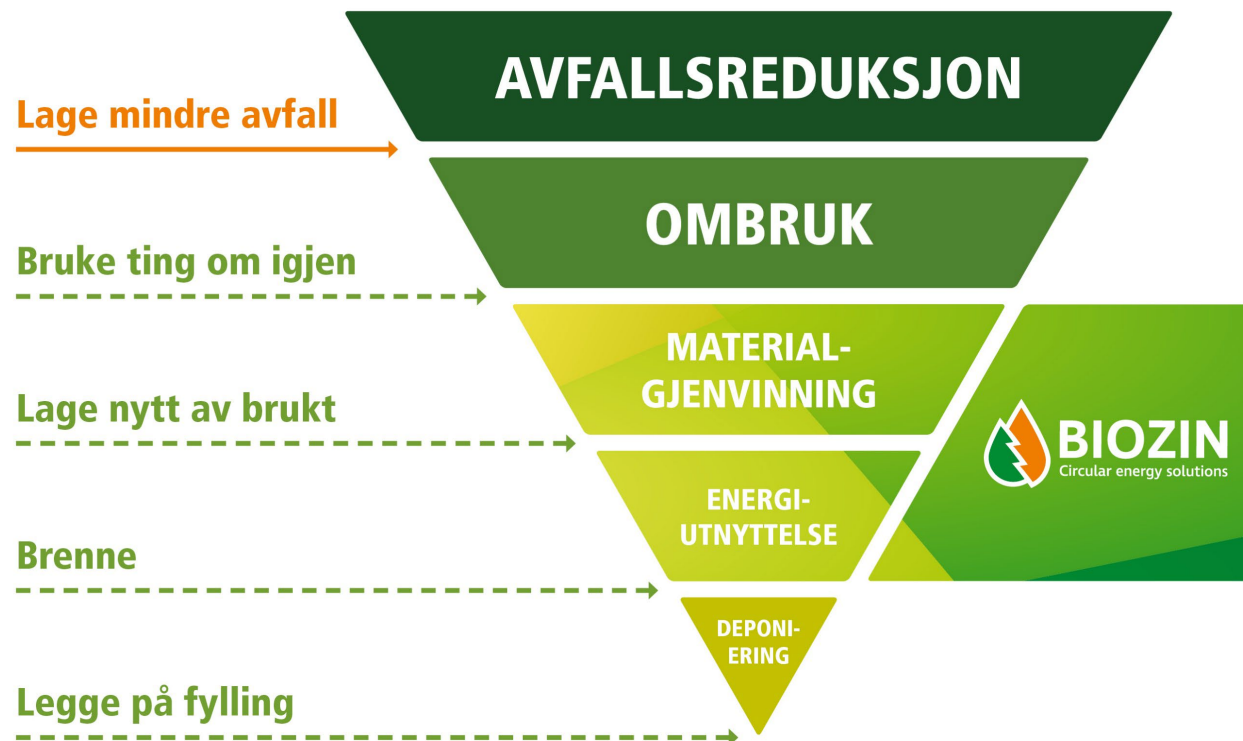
AVFALLSREDUKSJON

Lage mindre avfall

OMBRUK

Bruke ting om igjen

MATERIAL-GJENVINNING

Lage nytt av brukt

ENERGI-UTNYTTELSE

Brenne

DEPONI-ERING

Legge på fylling

BIOZIN
Circular energy solutions